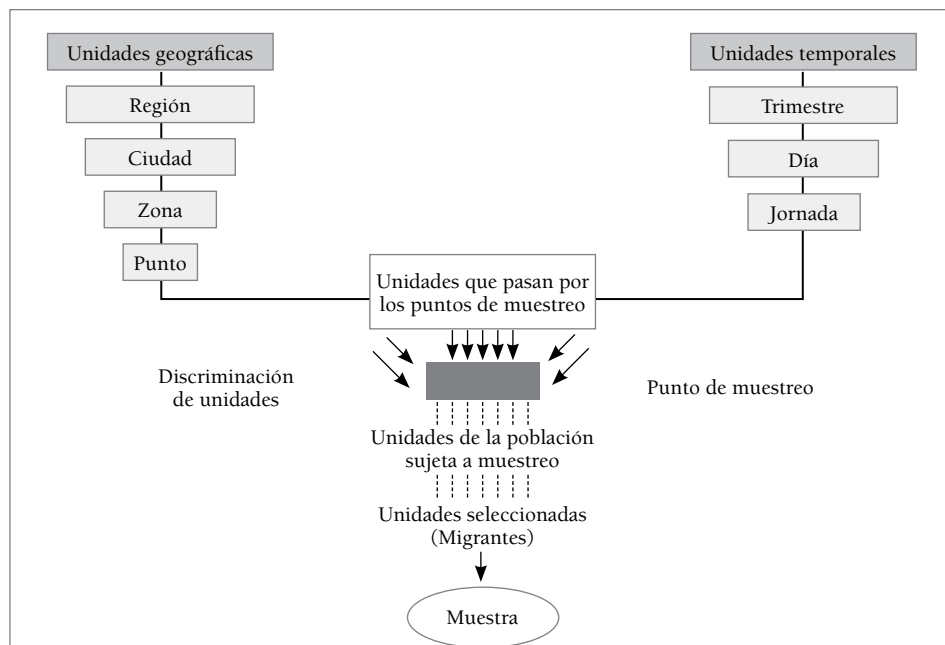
Unidades geográficas

Región

Ciudad

Zona

Punto

Unidades temporales

Trimestre

Día

Jornada

Unidades que pasan por los puntos de muestreo

Discriminación de unidades

Punto de muestreo

Unidades de la población sujeta a muestreo

Unidades seleccionadas (Migrantes)

Muestra